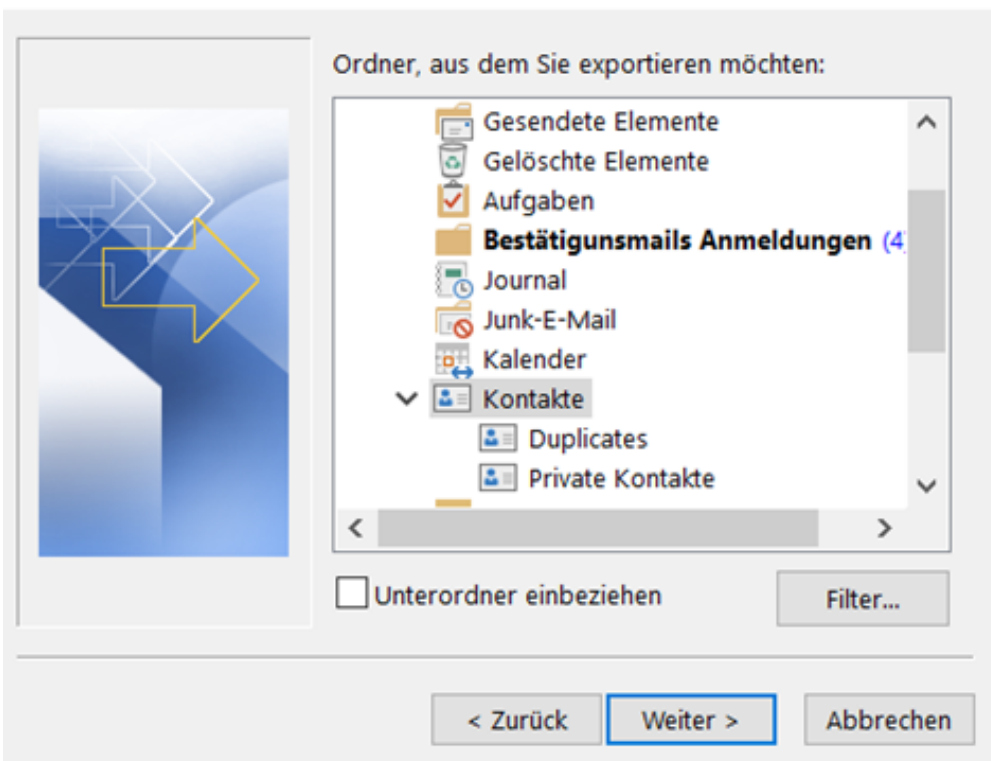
Ordner, aus dem Sie exportieren möchten:

Gesendete Elemente
Gelöschte Elemente
Aufgaben
**Bestätigunsmails Anmeldungen** (4
Journal
Junk-E-Mail
Kalender
Kontakte
Duplicates
Private Kontakte

Unterordner einbeziehen

Filter...

< Zurück

Weiter >

Abbrechen